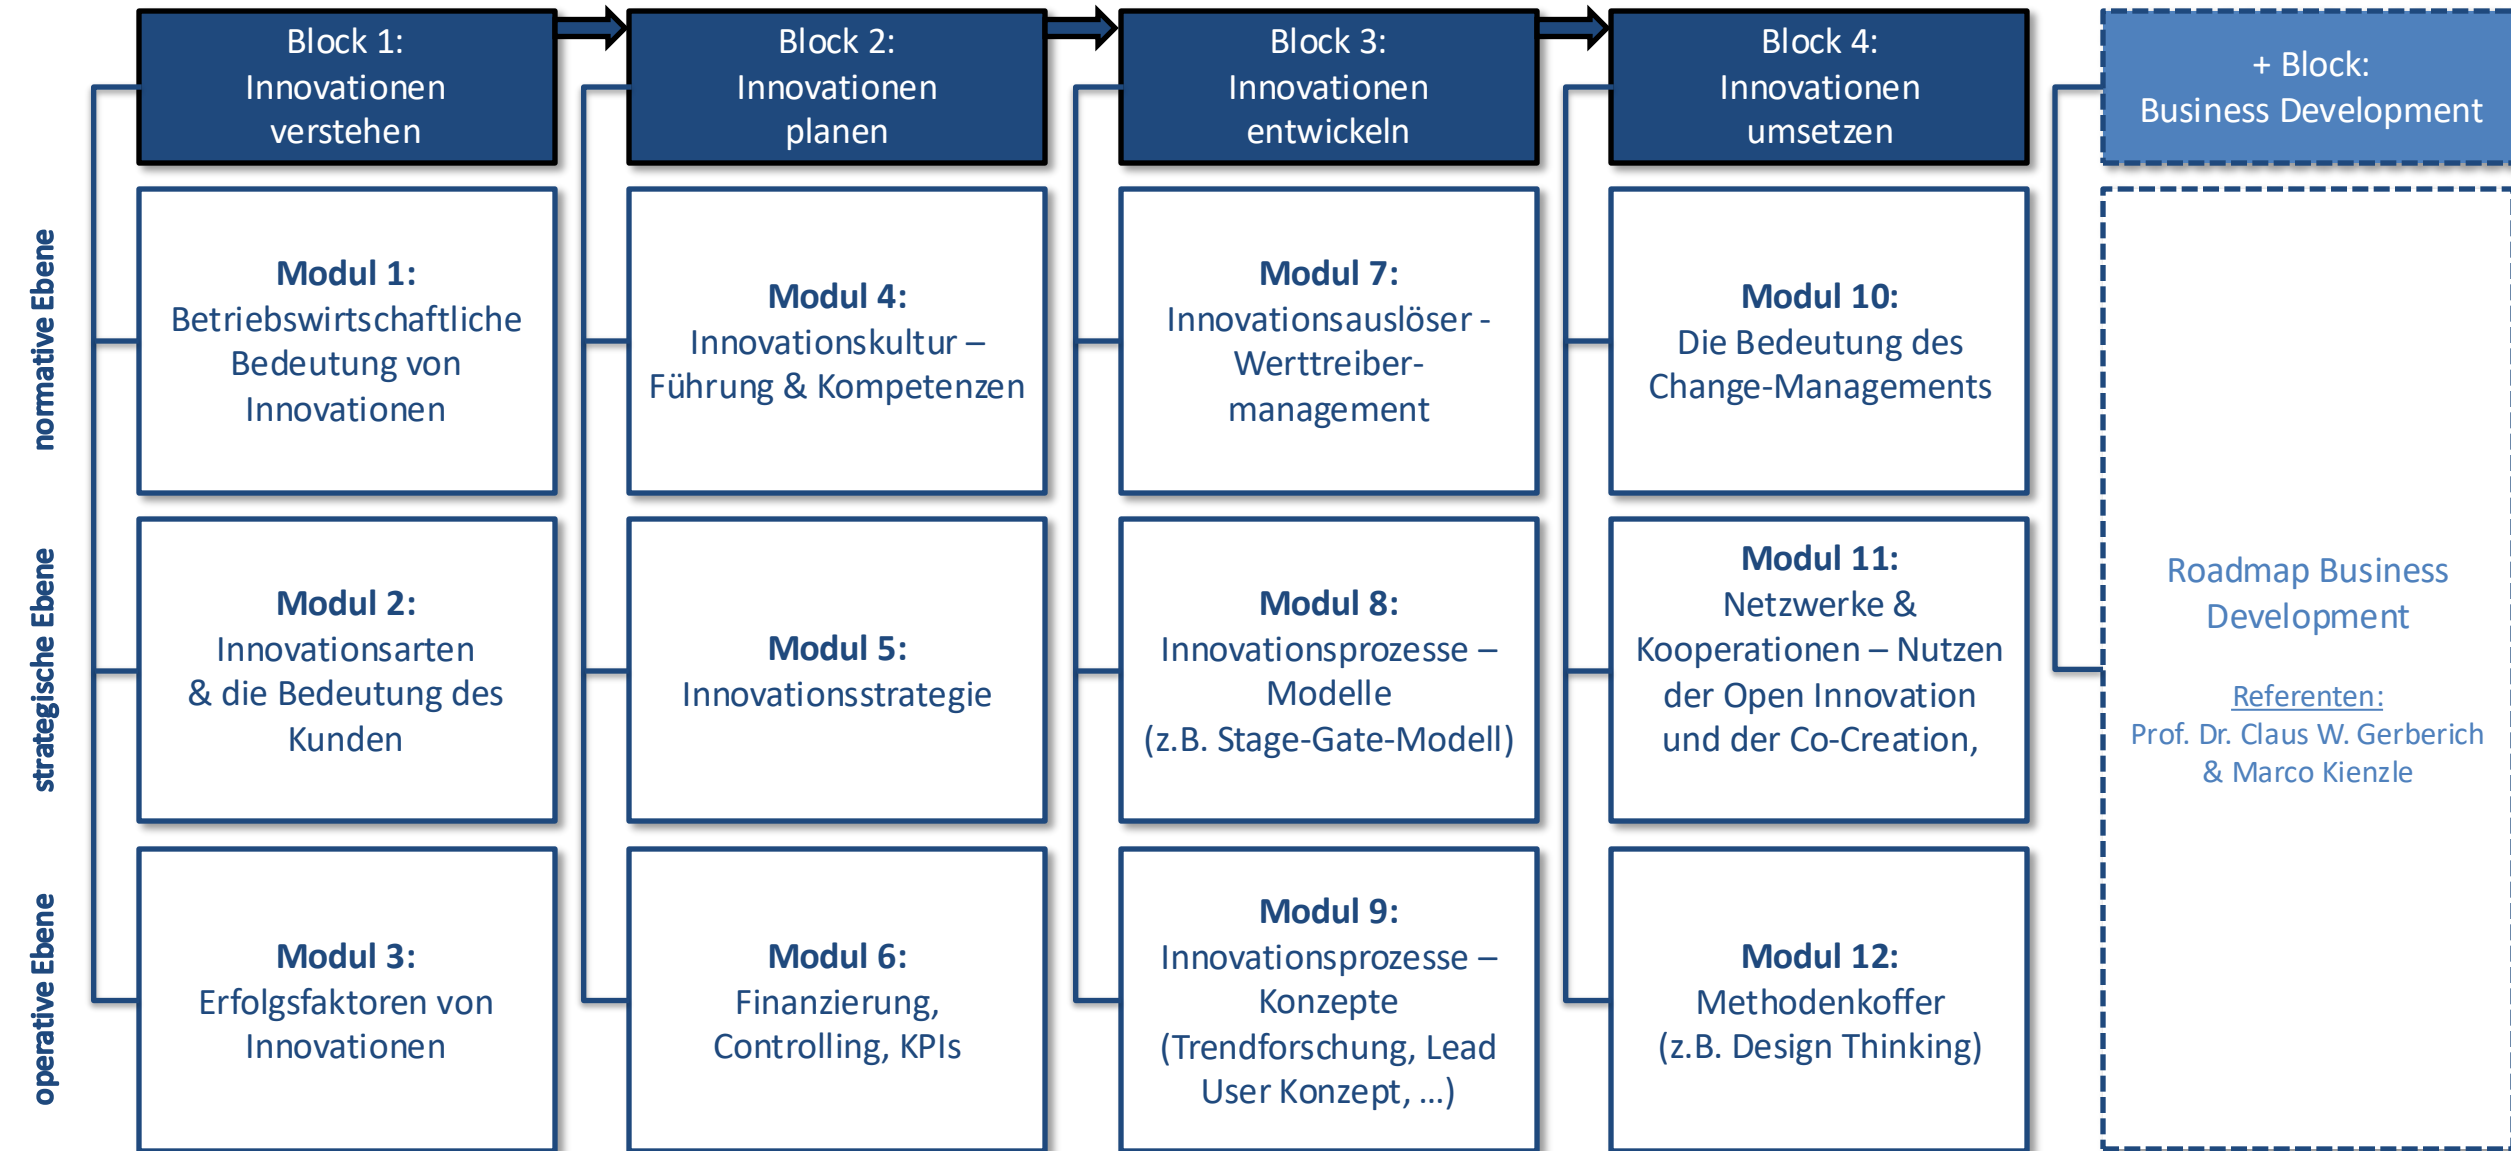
Block 1:
Innovationen
verstehen

Block 2:
Innovationen
planen

Block 3:
Innovationen
entwickeln

Block 4:
Innovationen
umsetzen

+ Block:
Business Development

normative Ebene

strategische Ebene

operative Ebene

**Modul 1:**
Betriebswirtschaftliche Bedeutung von Innovationen

**Modul 4:**
Innovationskultur – Führung & Kompetenzen

**Modul 7:**
Innovationsauslöser - Werttreiber-management

**Modul 10:**
Die Bedeutung des Change-Managements

**Modul 2:**
Innovationsarten & die Bedeutung des Kunden

**Modul 5:**
Innovationsstrategie

**Modul 8:**
Innovationsprozesse – Modelle (z.B. Stage-Gate-Modell)

**Modul 11:**
Netzwerke & Kooperationen – Nutzen der Open Innovation und der Co-Creation,

**Modul 3:**
Erfolgsfaktoren von Innovationen

**Modul 6:**
Finanzierung, Controlling, KPIs

**Modul 9:**
Innovationsprozesse – Konzepte (Trendforschung, Lead User Konzept, …)

**Modul 12:**
Methodenkoffer (z.B. Design Thinking)

Roadmap Business Development

Referenten:
Prof. Dr. Claus W. Gerberich & Marco Kienzle